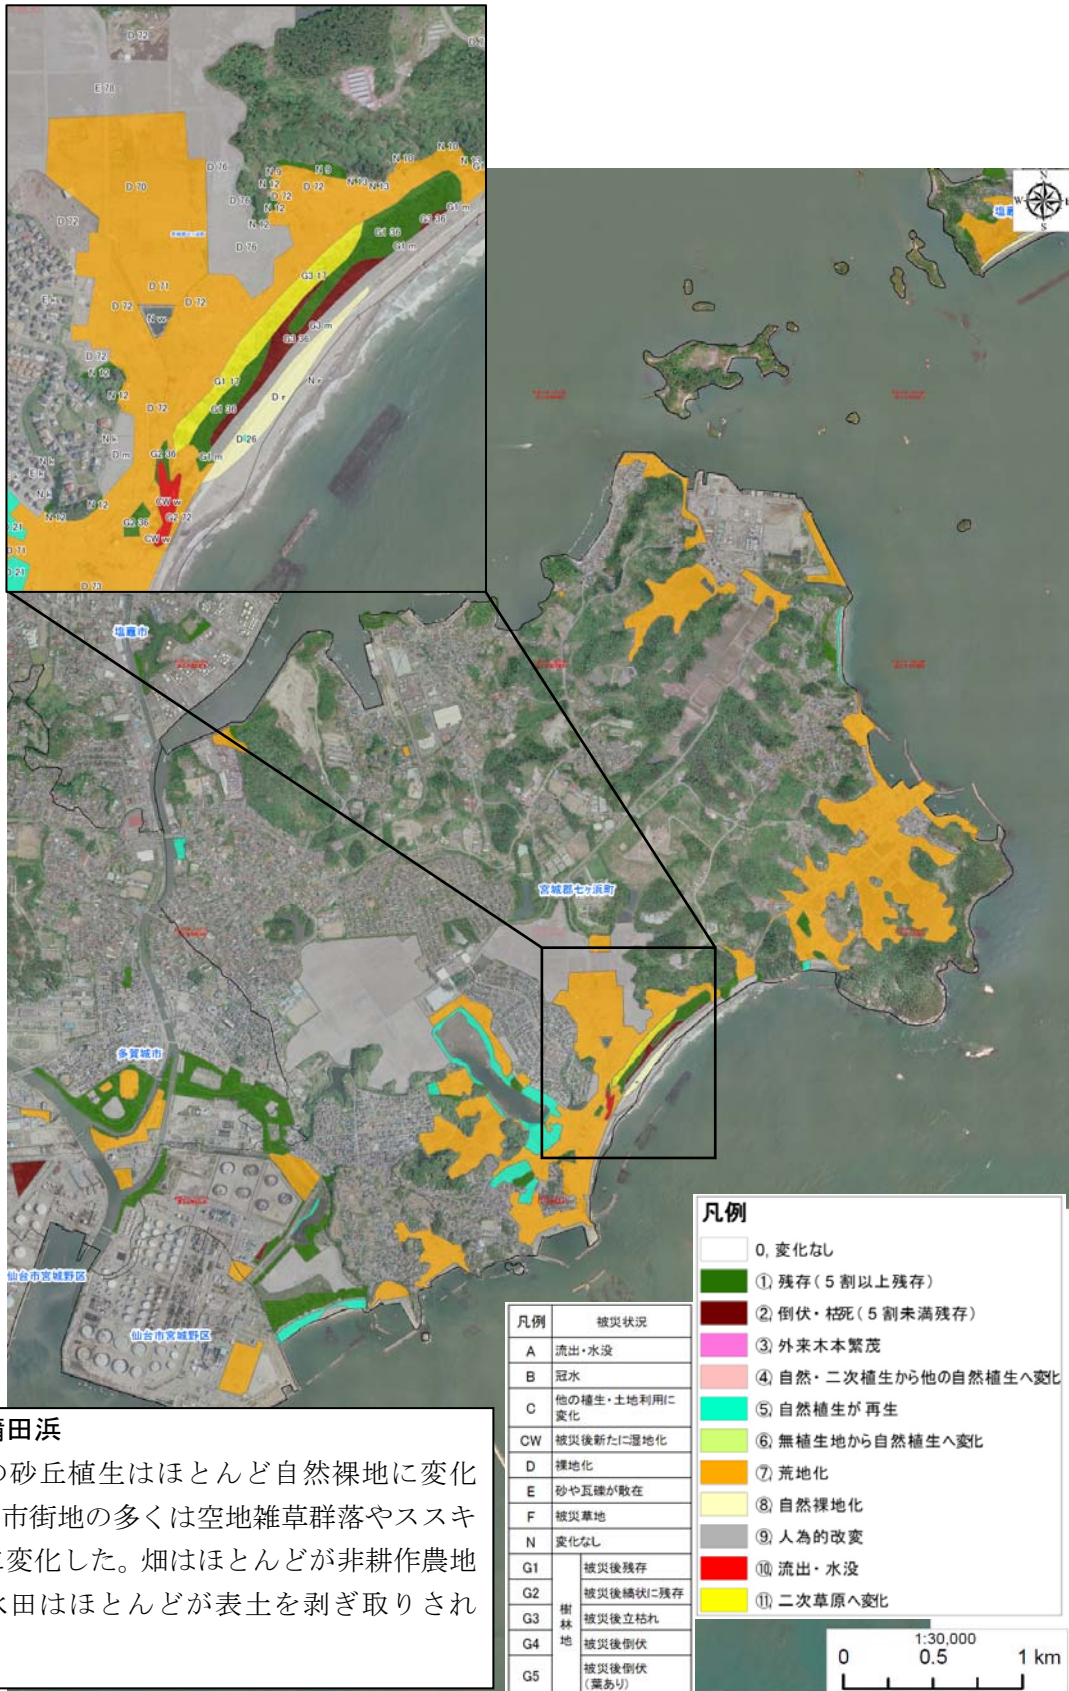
D 12
E 78
D 76
D 10
N 9
N 10
N 12
D 12
D 72
D 11
D 72
N w
G1 36
G3 36
G1 m
G3 11
G1 11
G1 36
N r
D r
D 26
G2 36
G1 m
CW w
G2 36
G2 72
CW w
N 12
D 71
D 21
N k
D m
E k
N k
D 70

塩竈市
宮城郡七ヶ浜町
多賀城市
仙台市宮城野区
仙台市宮城野区

凡例
0, 変化なし
① 残存（5割以上残存）
② 倒伏・枯死（5割未満残存）
③ 外来木本繁茂
④ 自然・二次植生から他の自然植生へ変化
⑤ 自然植生が再生
⑥ 無植生地から自然植生へ変化
⑦ 荒地化
⑧ 自然裸地化
⑨ 人為的改変
⑩ 流出・水没
⑪ 二次草原へ変化

| 凡例 | | 被災状況 |
|---|---|---|
| A | | 流出・水没 |
| B | | 冠水 |
| C | | 他の植生・土地利用に変化 |
| CW | | 被災後新たに湿地化 |
| D | | 裸地化 |
| E | | 砂や瓦礫が散在 |
| F | | 被災草地 |
| N | | 変化なし |
| G1 | 樹林地 | 被災後残存 |
| G2 | 樹林地 | 被災後縞状に残存 |
| G3 | 樹林地 | 被災後立枯れ |
| G4 | 樹林地 | 被災後倒伏 |
| G5 | 樹林地 | 被災後倒伏（葉あり） |

1:30,000
0 0.5 1 km

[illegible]菖田浜
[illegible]の砂丘植生はほとんど自然裸地に変化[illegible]市街地の多くは空地雑草群落やススキ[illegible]に変化した。畑はほとんどが非耕作農地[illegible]水田はほとんどが表土を剥ぎ取りされ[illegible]